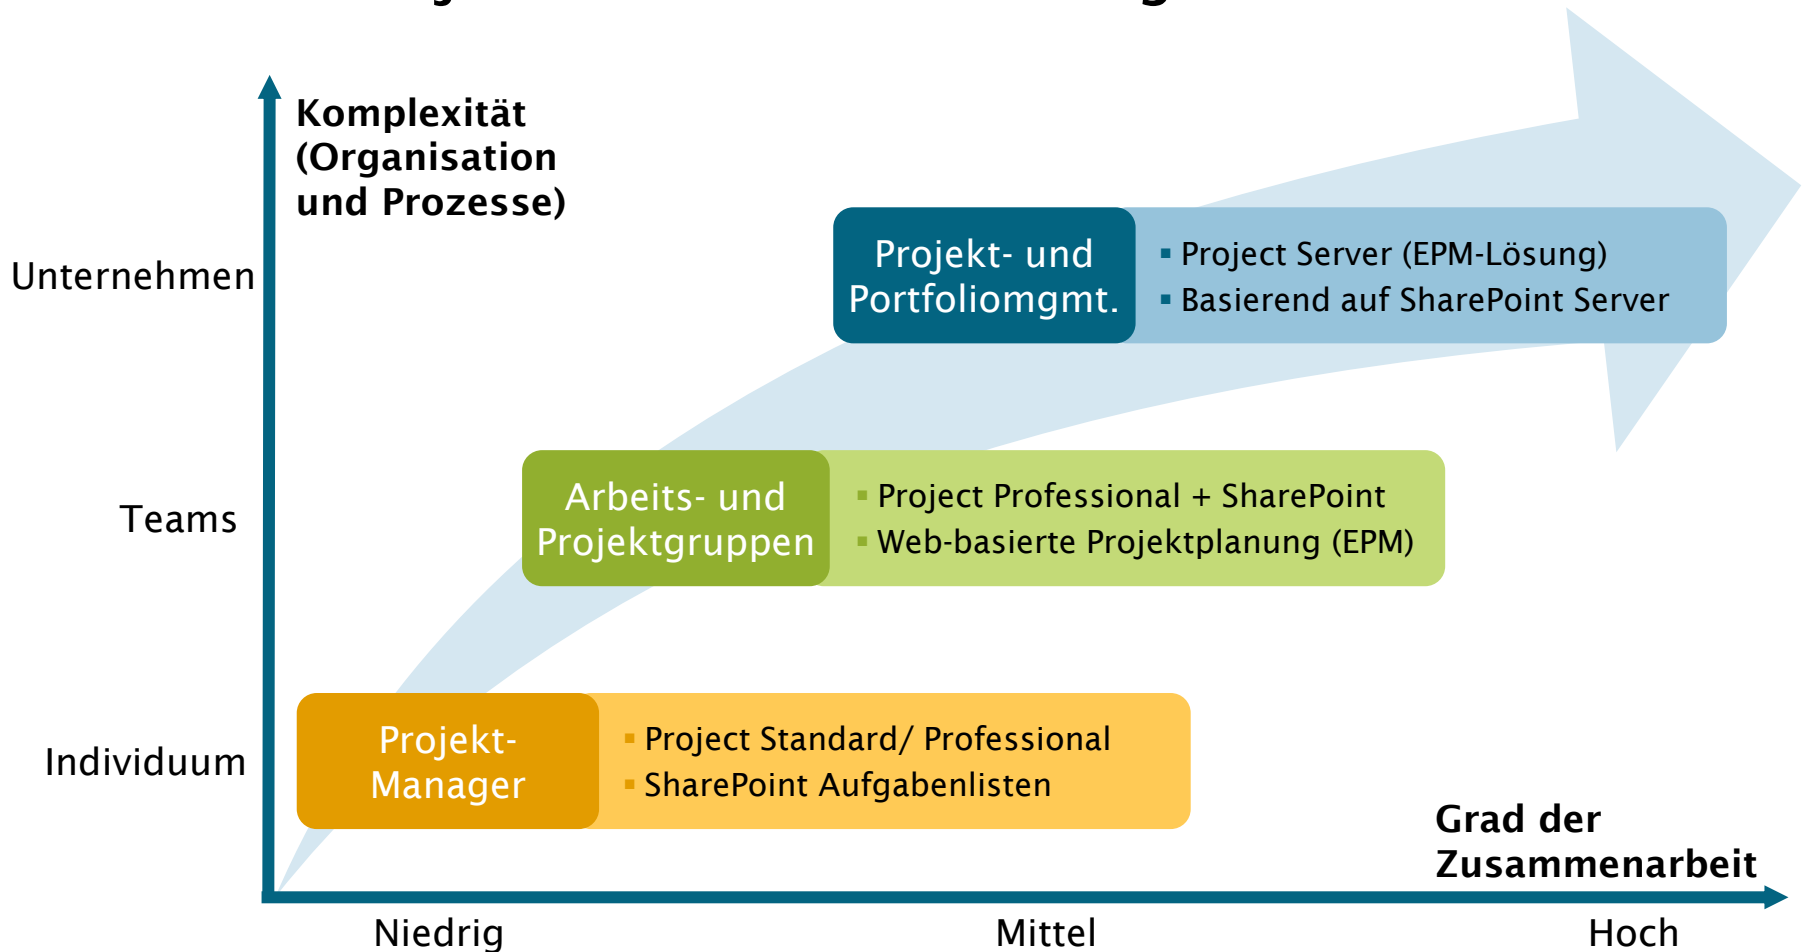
Komplexität (Organisation und Prozesse)

Unternehmen

Teams

Individuum

Projekt- und Portfoliomgmt.

- Project Server (EPM-Lösung)
- Basierend auf SharePoint Server

Arbeits- und Projektgruppen

- Project Professional + SharePoint
- Web-basierte Projektplanung (EPM)

Projekt-Manager

- Project Standard/ Professional
- SharePoint Aufgabenlisten

Grad der Zusammenarbeit

Niedrig

Mittel

Hoch